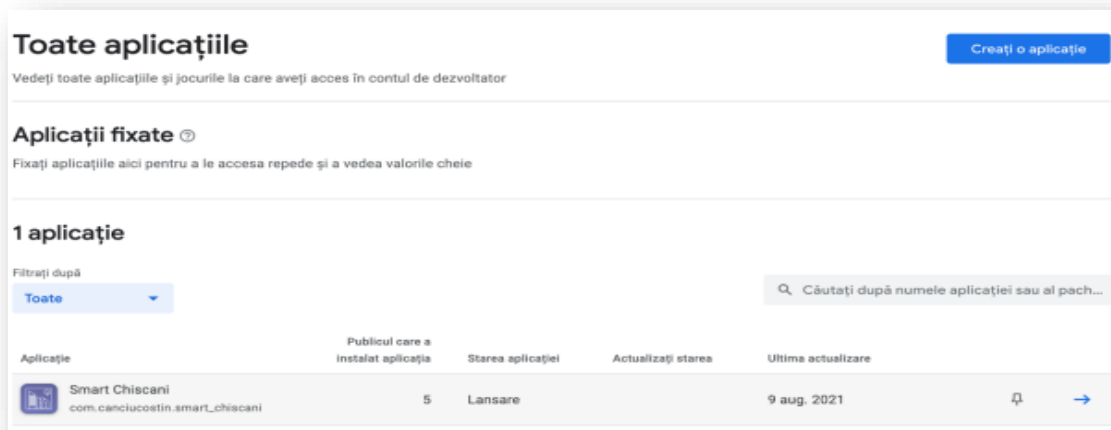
Toate aplicațiile

Creați o aplicație

Vedeți toate aplicațiile și jocurile la care aveți acces în contul de dezvoltator

Aplicații fixate

Fixați aplicațiile aici pentru a le accesa repede și a vedea valorile cheie

1 aplicație

Filtrați după

Toate

Căutați după numele aplicației sau al pach...

| Aplicație | Publicul care a instalat aplicația | Starea aplicației | Actualizați starea | Ultima actualizare |
|---|---|---|---|---|
| Smart Chiscani com.canciucostin.smart_chiscani | 5 | Lansare | | 9 aug. 2021 |